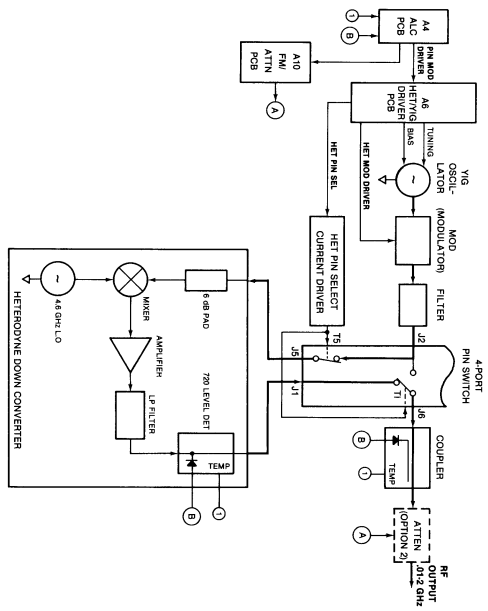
A4
ALC
PCB

PIN MOD DRIVER

A10
FM/
ATTN
PCB

A

A6
HET/YIG
DRIVER
PCB

BIAS
TUNING

HET PIN SEL

HET MOD DRIVER

YIG
OSCIL-
LATOR

MOD
(MODULATOR)

FILTER

J2

4-PORT
PIN SWITCH

HET PIN SELECT
CURRENT DRIVER

T5
J5
J1
T1
J6

B
T
COUPLER
TEMP

A
ATTEN
(OPTION 2)

RF
OUTPUT
.01-2 GHz

6 dB PAD

MIXER

4.6 GHz LO

AMPLIFIER

LP FILTER

720 LEVEL DET

TEMP

B
T

HETERODYNE DOWN CONVERTER